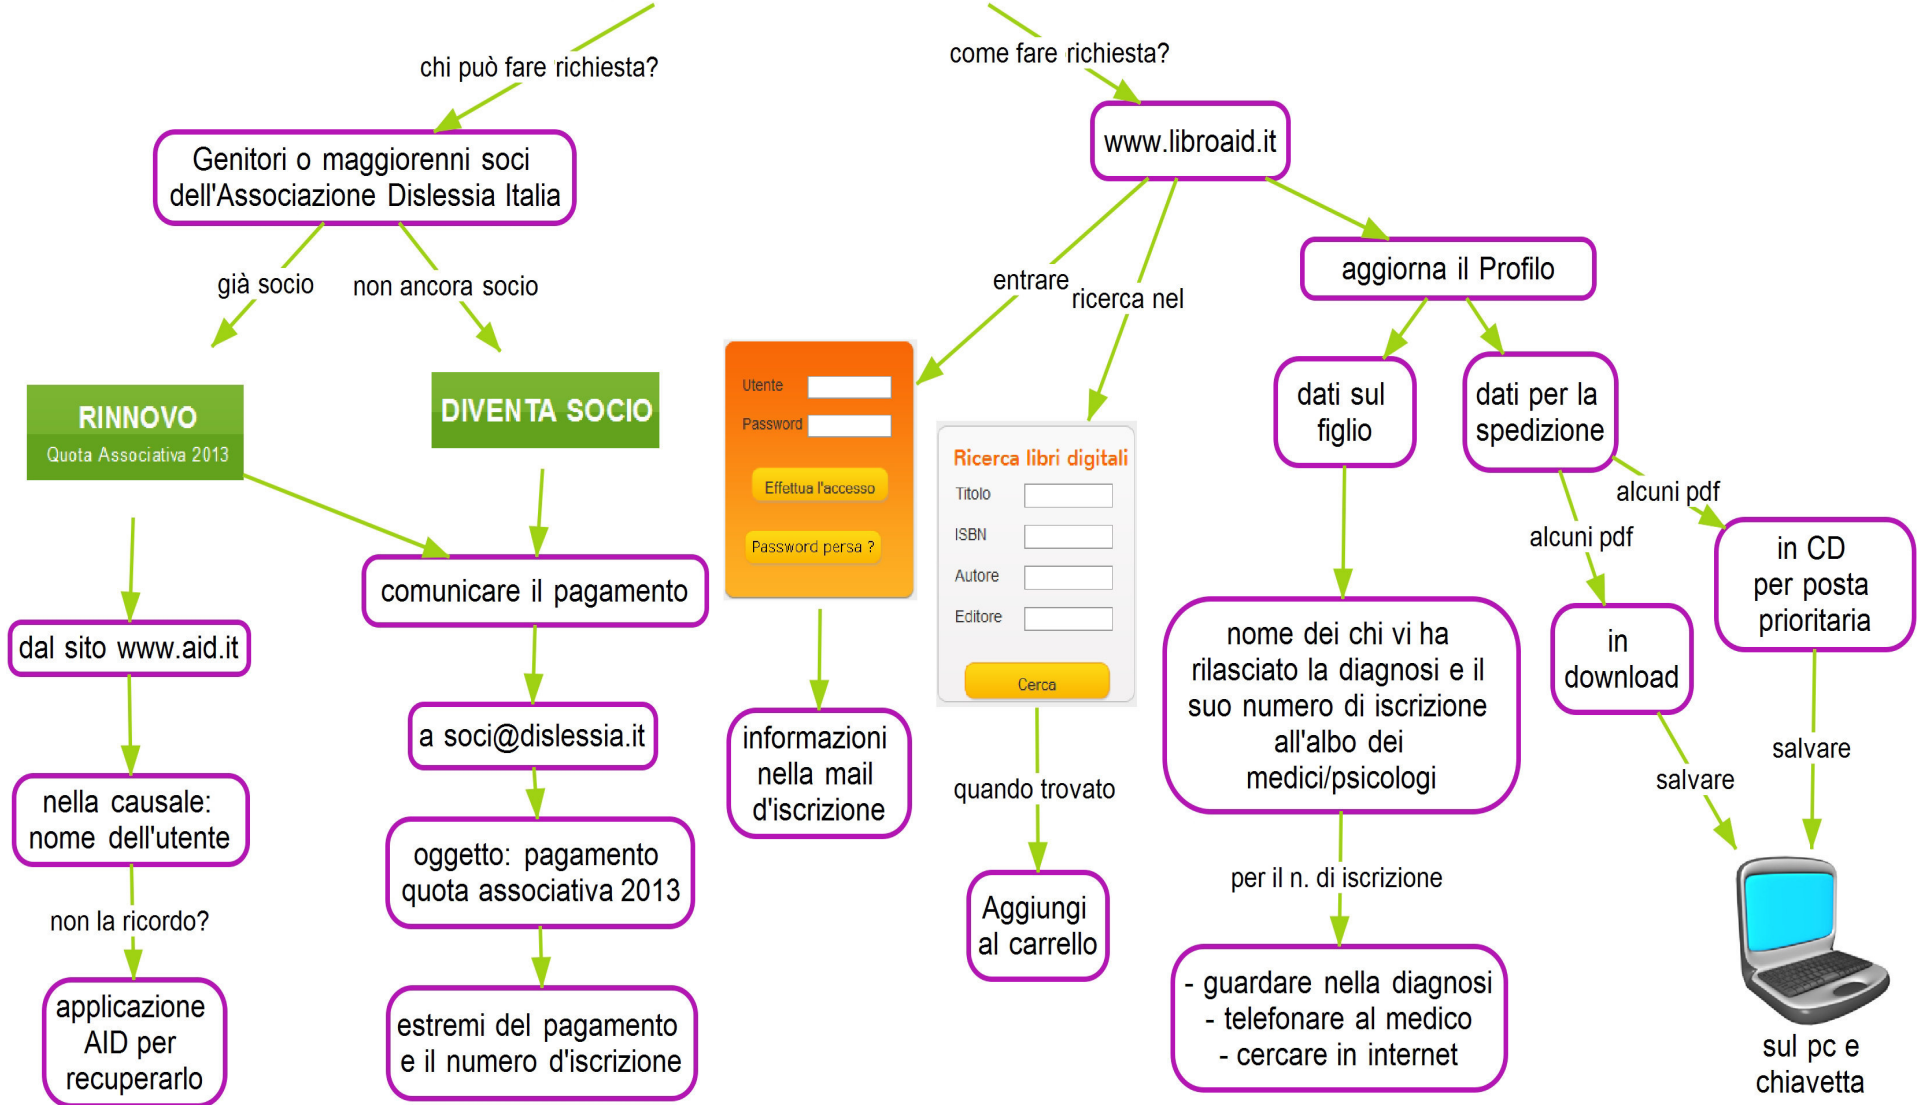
chi può fare richiesta?

Genitori o maggiorenni soci dell'Associazione Dislessia Italia

già socio

non ancora socio

RINNOVO
Quota Associativa 2013

DIVENTA SOCIO

dal sito www.aid.it

nella causale: nome dell'utente

non la ricordo?

applicazione AID per recuperarlo

comunicare il pagamento

a soci@dislessia.it

oggetto: pagamento quota associativa 2013

estremi del pagamento e il numero d'iscrizione

come fare richiesta?

www.libroaid.it

entrare

ricerca nel

Utente
Password
Effettua l'accesso
Password persa ?

informazioni nella mail d'iscrizione

Ricerca libri digitali
Titolo
ISBN
Autore
Editore
Cerca

quando trovato

Aggiungi al carrello

aggiorna il Profilo

dati sul figlio

dati per la spedizione

nome dei chi vi ha rilasciato la diagnosi e il suo numero di iscrizione all'albo dei medici/psicologi

per il n. di iscrizione

- guardare nella diagnosi
- telefonare al medico
- cercare in internet

alcuni pdf

alcuni pdf

in download

in CD per posta prioritaria

salvare

salvare

sul pc e chiavetta